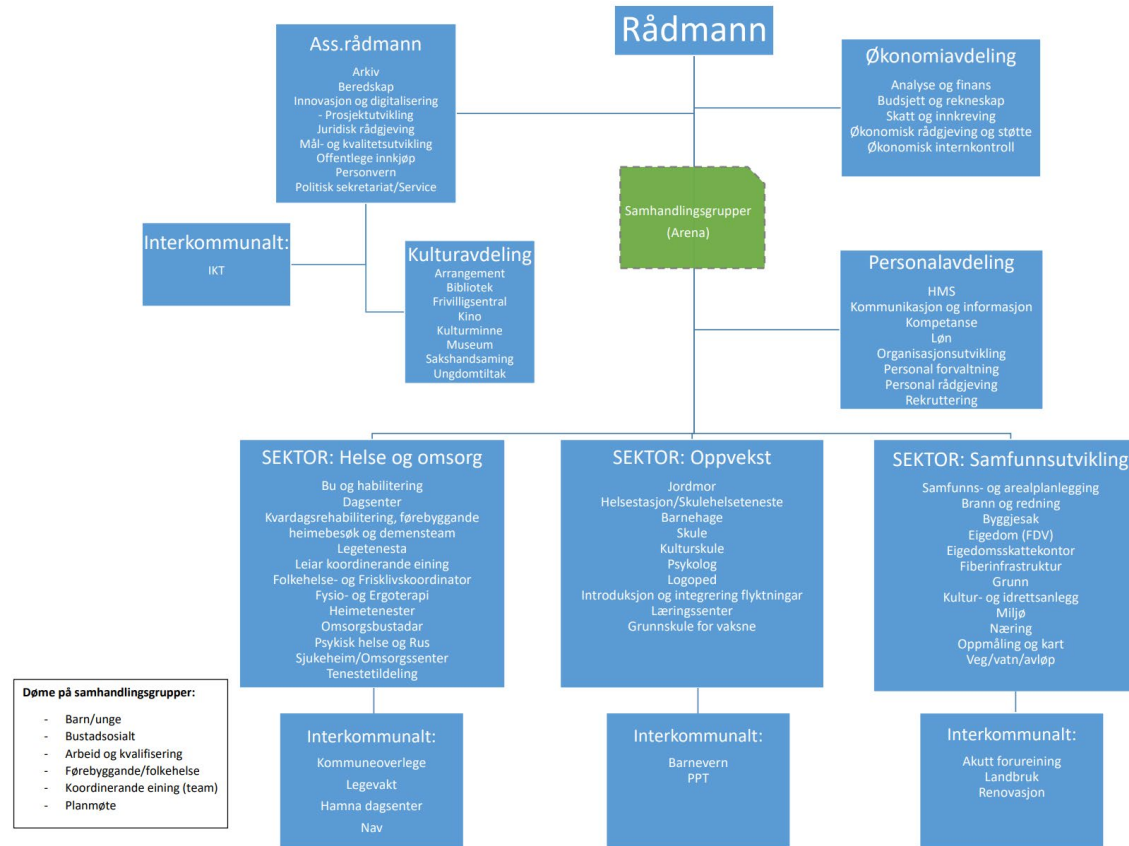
Rådmann

Ass.rådmann
Arkiv
Beredskap
Innovasjon og digitalisering
- Prosjektutvikling
Juridisk rådgjeving
Mål- og kvalitetsutvikling
Offentlege innkjøp
Personvern
Politisk sekretariat/Service

Økonomiavdeling
Analyse og finans
Budsjett og rekneskap
Skatt og innkreving
Økonomisk rådgjeving og støtte
Økonomisk internkontroll

Samhandlingsgrupper
(Arena)

Interkommunalt:
IKT

Kulturavdeling
Arrangement
Bibliotek
Frivilligsentral
Kino
Kulturminne
Museum
Sakshandsaming
Ungdomtiltak

Personalavdeling
HMS
Kommunikasjon og informasjon
Kompetanse
Løn
Organisasjonsutvikling
Personal forvaltning
Personal rådgjeving
Rekruttering

SEKTOR: Helse og omsorg
Bu og habilitering
Dagsenter
Kvardagsrehabilitering, førebyggande heimebesøk og demensteam
Legetenesta
Leiar koordinerande eining
Folkehelse- og Frisklivskoordinator
Fysio- og Ergoterapi
Heimetenester
Omsorgsbustadar
Psykisk helse og Rus
Sjukeheim/Omsorgssenter
Tenestetildeling

Interkommunalt:
Kommuneoverlege
Legevakt
Hamna dagsenter
Nav

SEKTOR: Oppvekst
Jordmor
Helsestasjon/Skulehelseteneste
Barnehage
Skule
Kulturskule
Psykolog
Logoped
Introduksjon og integrering flyktningar
Læringssenter
Grunnskule for vaksne

Interkommunalt:
Barnevern
PPT

SEKTOR: Samfunnsutvikling
Samfunns- og arealplanlegging
Brann og redning
Byggjesak
Eigedom (FDV)
Eigedomsskattekontor
Fiberinfrastruktur
Grunn
Kultur- og idrettsanlegg
Miljø
Næring
Oppmåling og kart
Veg/vatn/avløp

Interkommunalt:
Akutt forureining
Landbruk
Renovasjon

Døme på samhandlingsgrupper:
- Barn/unge
- Bustadsosialt
- Arbeid og kvalifisering
- Førebyggande/folkehelse
- Koordinerande eining (team)
- Planmøte